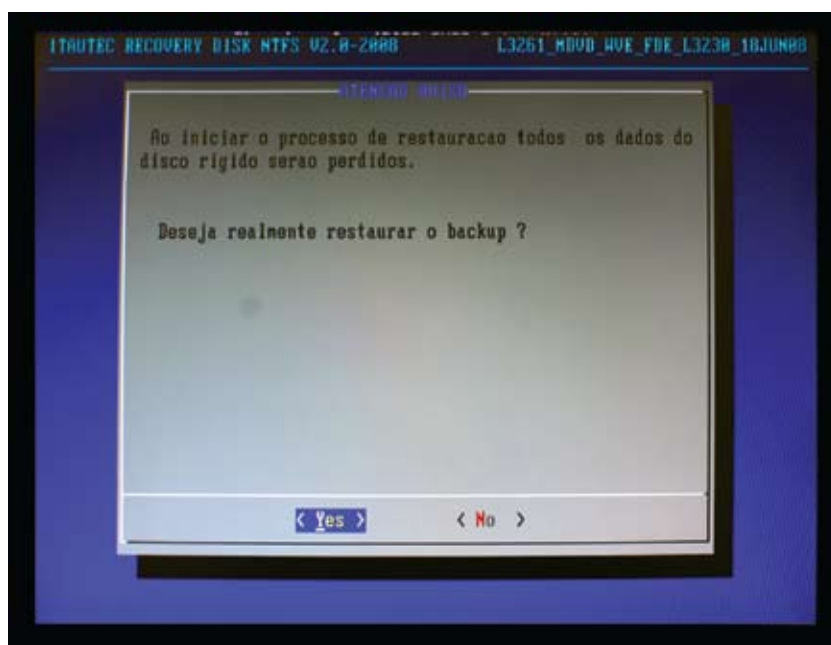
ITAUTEC RECOVERY DISK NTFS V2.0-2008          L3261_MDVD_WVE_FDE_L3230_18JUN08

ATENCAO AVISO

Ao iniciar o processo de restauracao todos os dados do disco rigido serao perdidos.

Deseja realmente restaurar o backup ?

< Yes >          < No >